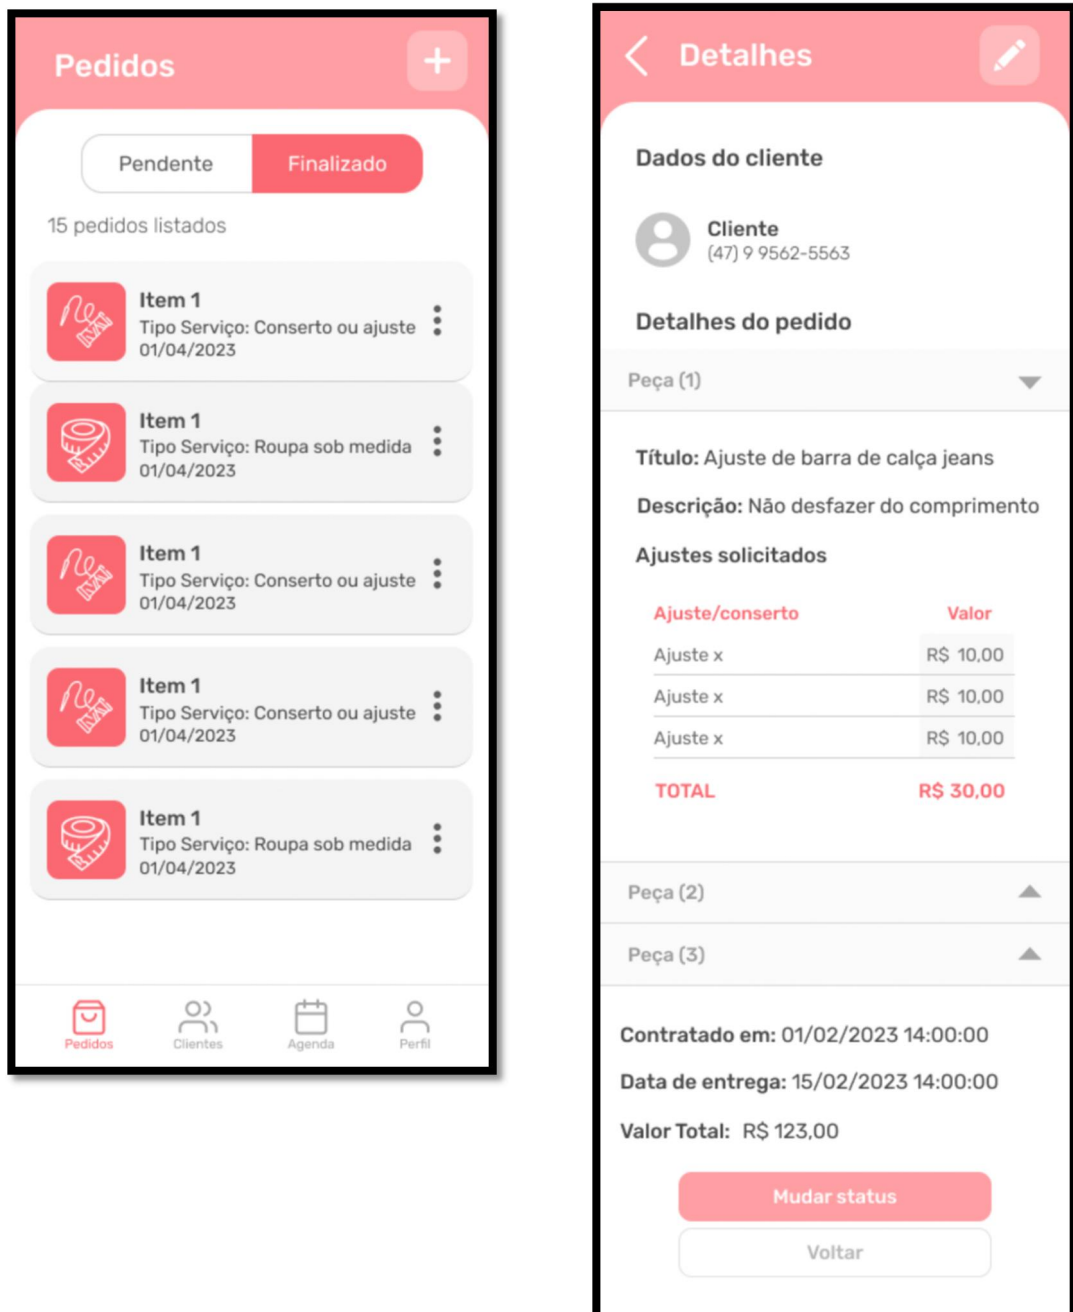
Pedidos

Pendente
Finalizado

15 pedidos listados

Item 1
Tipo Serviço: Conserto ou ajuste
01/04/2023

Item 1
Tipo Serviço: Roupa sob medida
01/04/2023

Item 1
Tipo Serviço: Conserto ou ajuste
01/04/2023

Item 1
Tipo Serviço: Conserto ou ajuste
01/04/2023

Item 1
Tipo Serviço: Roupa sob medida
01/04/2023

Pedidos
Clientes
Agenda
Perfil

Detalhes

Dados do cliente

Cliente
(47) 9 9562-5563

Detalhes do pedido

Peça (1)

**Título:** Ajuste de barra de calça jeans

**Descrição:** Não desfazer do comprimento

Ajustes solicitados

| Ajuste/conserto | Valor |
|---|---|
| Ajuste x | R$ 10,00 |
| Ajuste x | R$ 10,00 |
| Ajuste x | R$ 10,00 |
| TOTAL | R$ 30,00 |

Peça (2)

Peça (3)

**Contratado em:** 01/02/2023 14:00:00

**Data de entrega:** 15/02/2023 14:00:00

**Valor Total:** R$ 123,00

Mudar status

Voltar